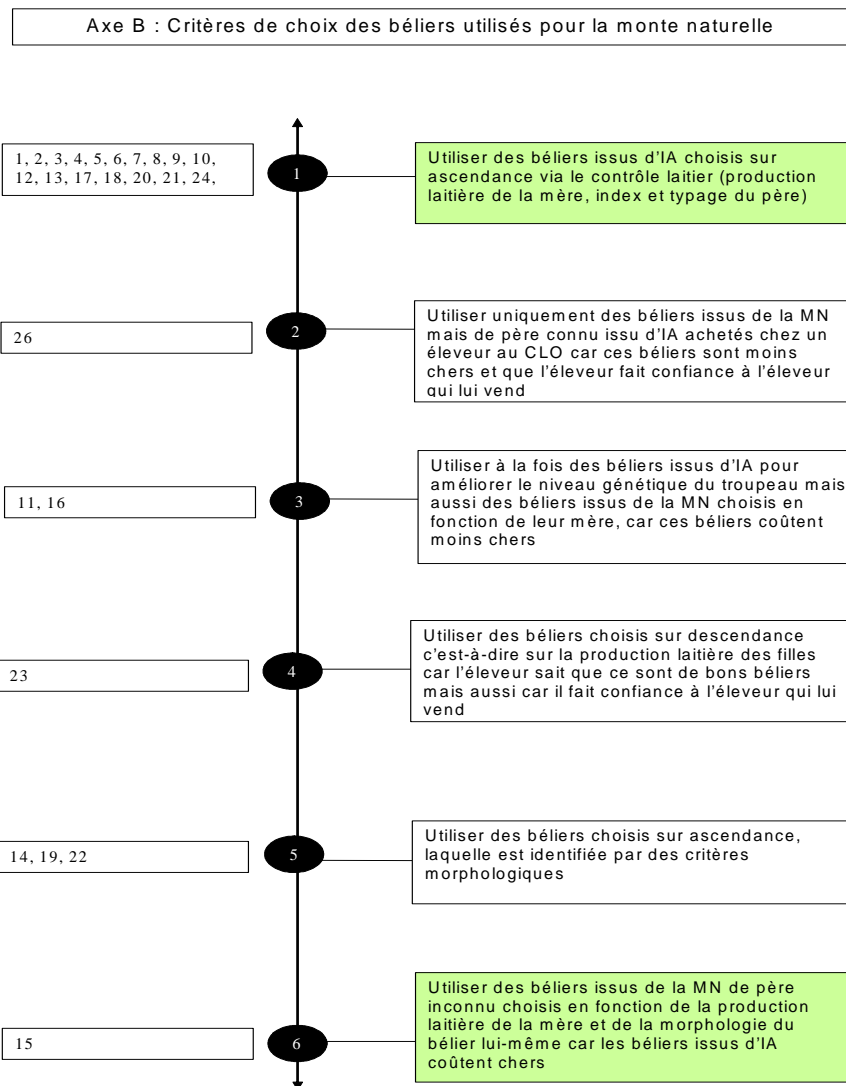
Axe B : Critères de choix des béliers utilisés pour la monte naturelle

1, 2, 3, 4, 5, 6, 7, 8, 9, 10, 12, 13, 17, 18, 20, 21, 24,

1

Utiliser des béliers issus d'IA choisis sur ascendance via le contrôle laitier (production laitière de la mère, index et typage du père)

26

2

Utiliser uniquement des béliers issus de la MN mais de père connu issu d'IA achetés chez un éleveur au CLO car ces béliers sont moins chers et que l'éleveur fait confiance à l'éleveur qui lui vend

11, 16

3

Utiliser à la fois des béliers issus d'IA pour améliorer le niveau génétique du troupeau mais aussi des béliers issus de la MN choisis en fonction de leur mère, car ces béliers coûtent moins chers

23

4

Utiliser des béliers choisis sur descendance c'est-à-dire sur la production laitière des filles car l'éleveur sait que ce sont de bons béliers mais aussi car il fait confiance à l'éleveur qui lui vend

14, 19, 22

5

Utiliser des béliers choisis sur ascendance, laquelle est identifiée par des critères morphologiques

15

6

Utiliser des béliers issus de la MN de père inconnu choisis en fonction de la production laitière de la mère et de la morphologie du bélier lui-même car les béliers issus d'IA coûtent chers